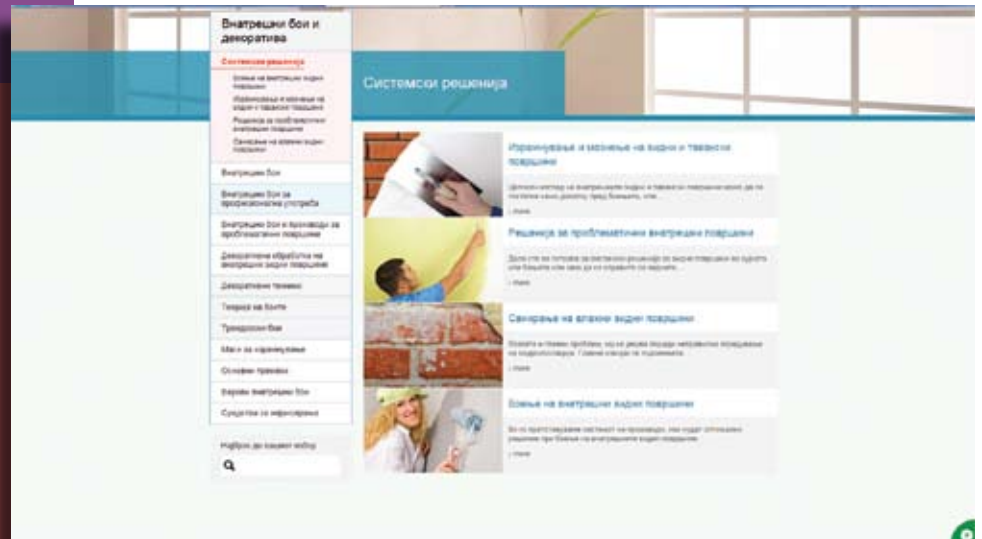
Внатрешни бои и декоратива

Системски решенија

Боење на внатрешни ѕидни површини

Израмнување и мазнење на ѕидни и таванси површини

Решенија за проблематични внатрешни површини

Санирање на влажни ѕидни површини

Внатрешни бои

Внатрешни бои за професионална употреба

Внатрешни бои и производи за проблематични површини

Декоративна обработка на внатрешни ѕидни површини

Декоративни техники

Тонирање на боите

Трендовски бои

Маси за израмнување

Основни премази

Еврови внатрешни бои

Средства за нијансирање

Најбрзо до вашиот избор

Системски решенија

Израмнување и мазнење на ѕидни и тавански површини

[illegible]

› more

Решенија за проблематични внатрешни површини

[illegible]

› more

Санирање на влажни ѕидни површини

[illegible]

› more

Боење на внатрешни ѕидни површини

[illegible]

› more